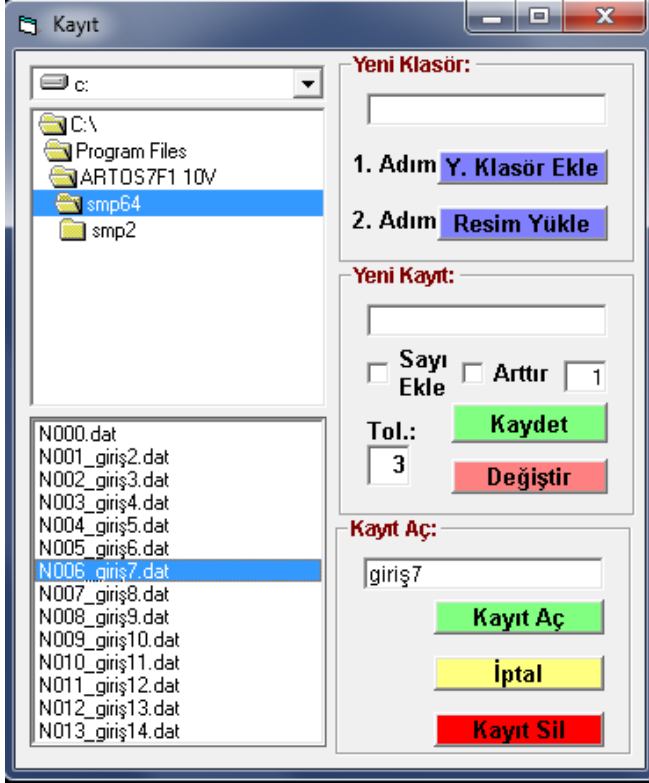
Kayıt

c:

C:\
Program Files
ARTOS7F1 10V
smp64
smp2

N000.dat
N001_giriş2.dat
N002_giriş3.dat
N003_giriş4.dat
N004_giriş5.dat
N005_giriş6.dat
N006_giriş7.dat
N007_giriş8.dat
N008_giriş9.dat
N009_giriş10.dat
N010_giriş11.dat
N011_giriş12.dat
N012_giriş13.dat
N013_giriş14.dat

Yeni Klasör:

1. Adım Y. Klasör Ekle

2. Adım Resim Yükle

Yeni Kayıt:

Sayı Ekle
Arttır
1

Tol.:
3
Kaydet
Değiştir

Kayıt Aç:

giriş7

Kayıt Aç

İptal

Kayıt Sil